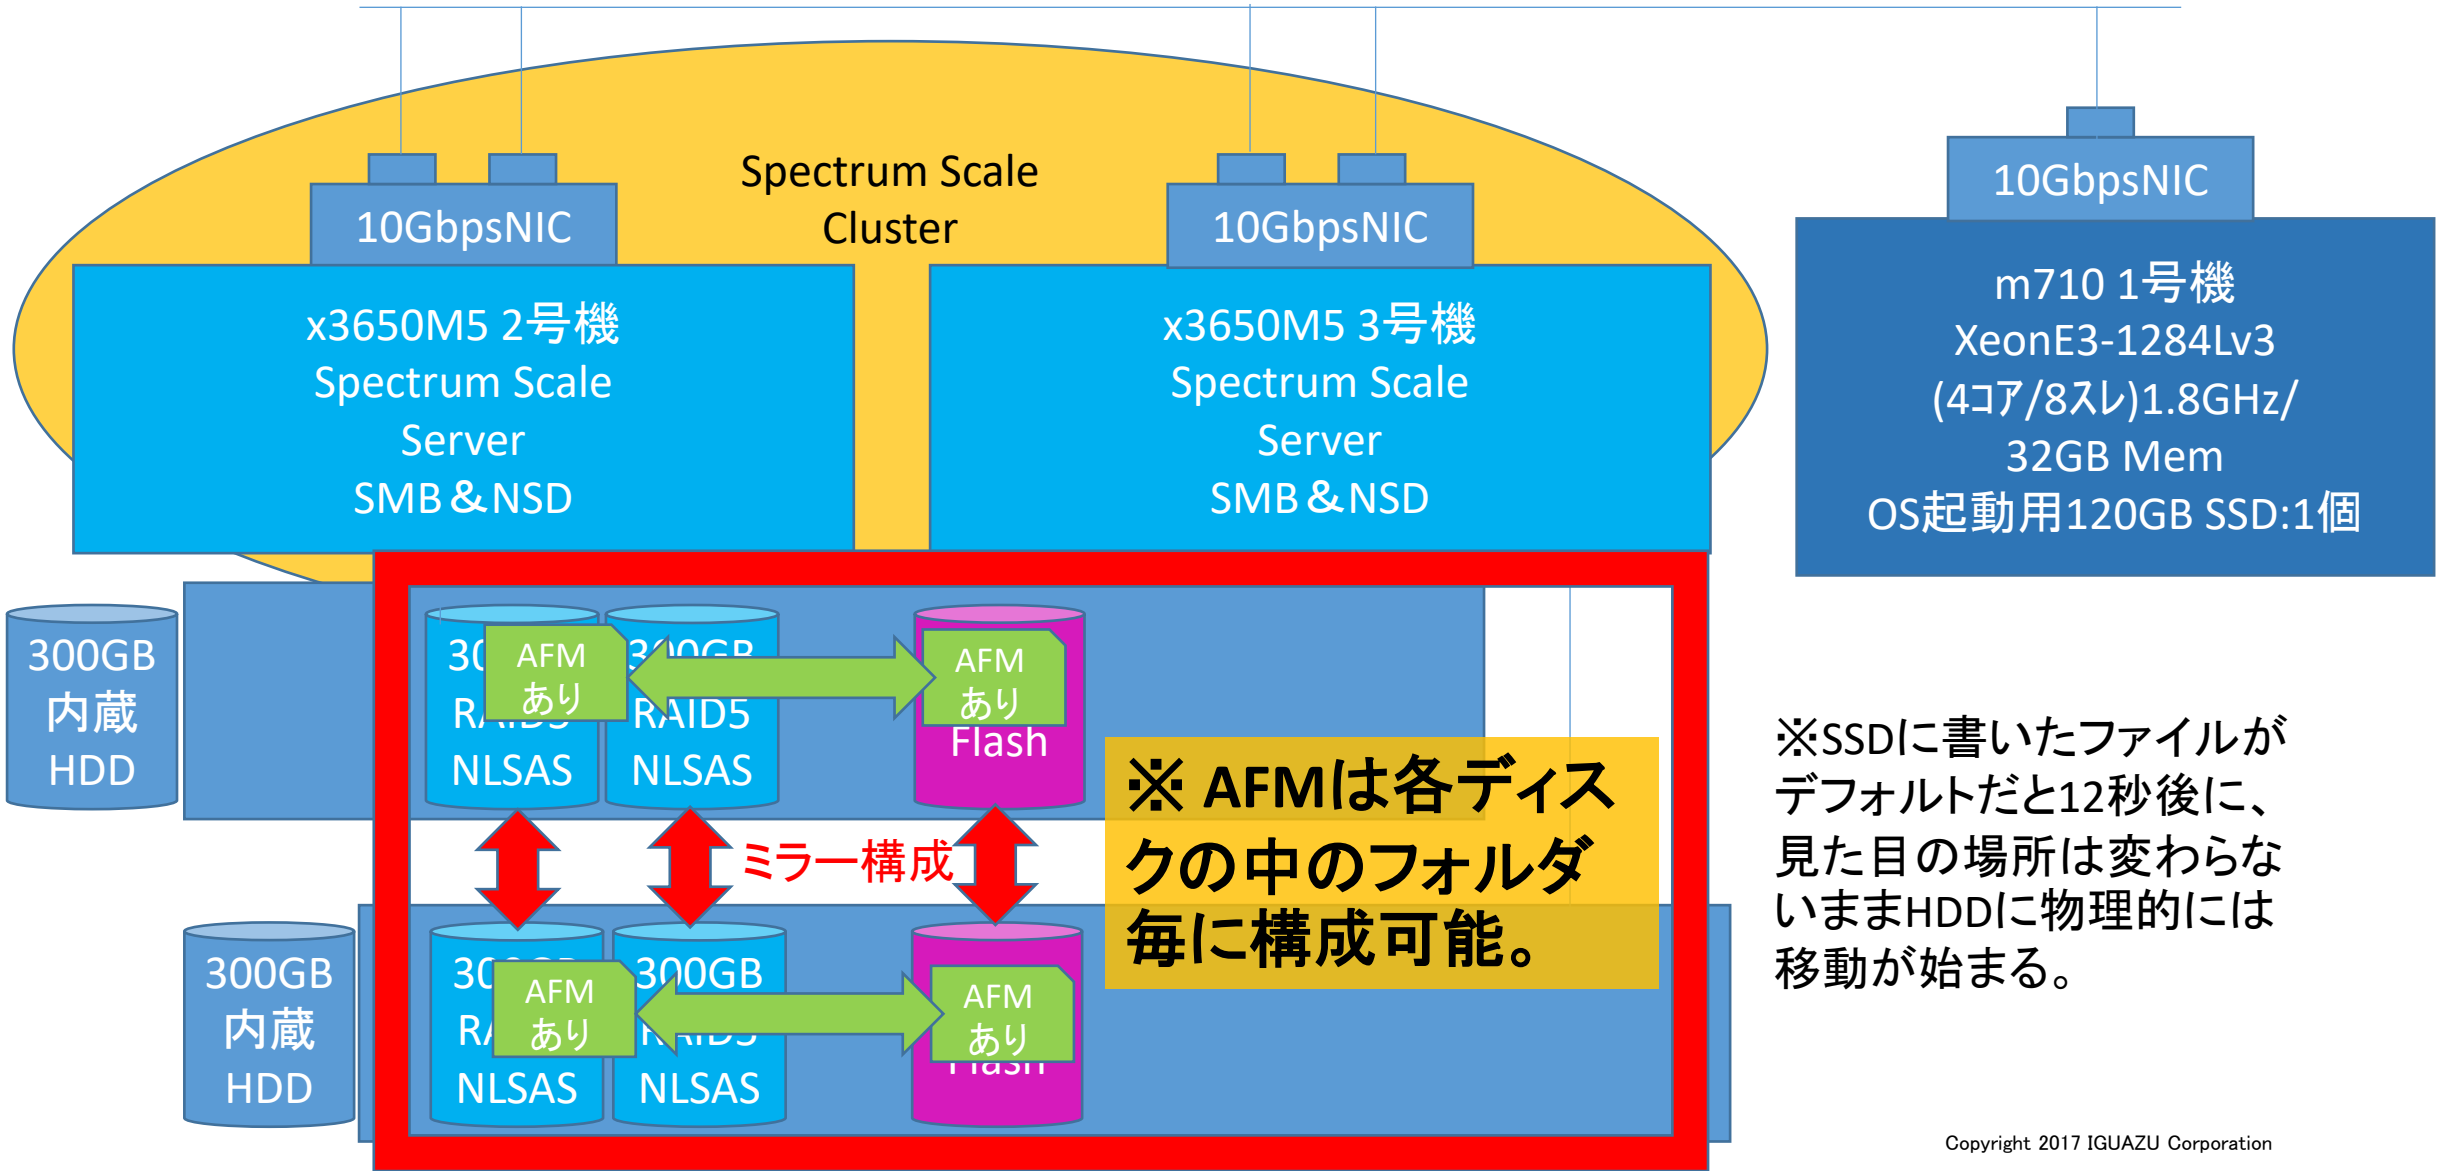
Spectrum Scale Cluster

10GbpsNIC

x3650M5 2号機
Spectrum Scale
Server
SMB＆NSD

10GbpsNIC

x3650M5 3号機
Spectrum Scale
Server
SMB＆NSD

10GbpsNIC

m710 1号機
XeonE3-1284Lv3
(4コア/8スレ)1.8GHz/
32GB Mem
OS起動用120GB SSD:1個

300GB
内蔵
HDD

30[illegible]
R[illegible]
NLSAS

AFM
あり

300GB
RAID5
NLSAS

AFM
あり
Flash

ミラー構成

※ AFMは各ディスクの中のフォルダ毎に構成可能。

300GB
内蔵
HDD

30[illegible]
R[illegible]
NLSAS

AFM
あり

300GB
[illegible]
NLSAS

AFM
あり
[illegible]

※SSDに書いたファイルがデフォルトだと12秒後に、見た目の場所は変わらないままHDDに物理的には移動が始まる。

Copyright 2017 IGUAZU Corporation